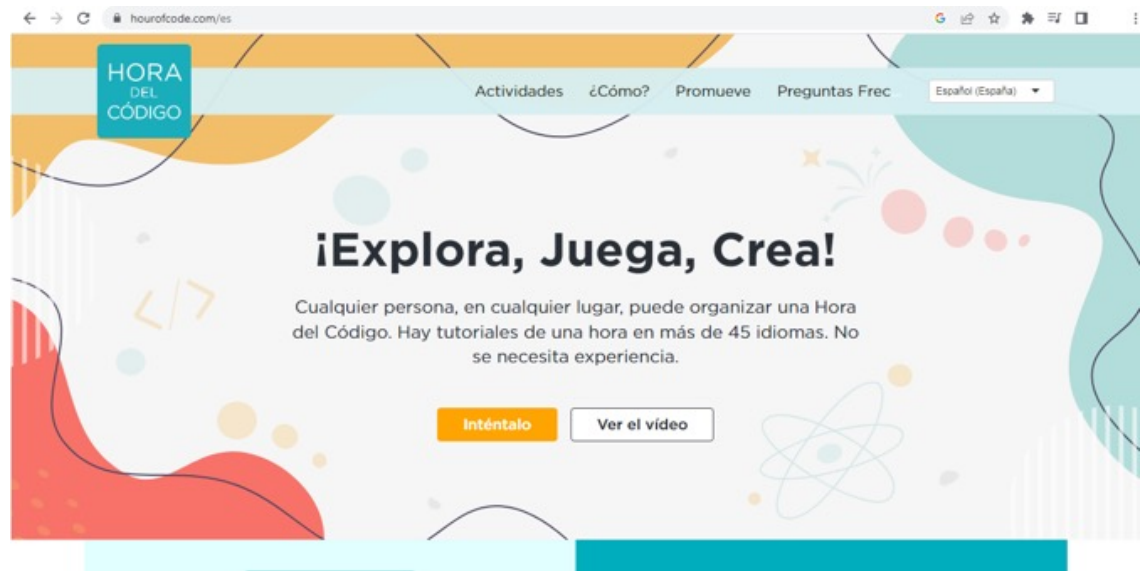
hourofcode.com/es

HORA DEL CÓDIGO

Actividades ¿Cómo? Promueve Preguntas Frec

Español (España)

</>

¡Explora, Juega, Crea!

Cualquier persona, en cualquier lugar, puede organizar una Hora del Código. Hay tutoriales de una hora en más de 45 idiomas. No se necesita experiencia.

Inténtalo

Ver el vídeo